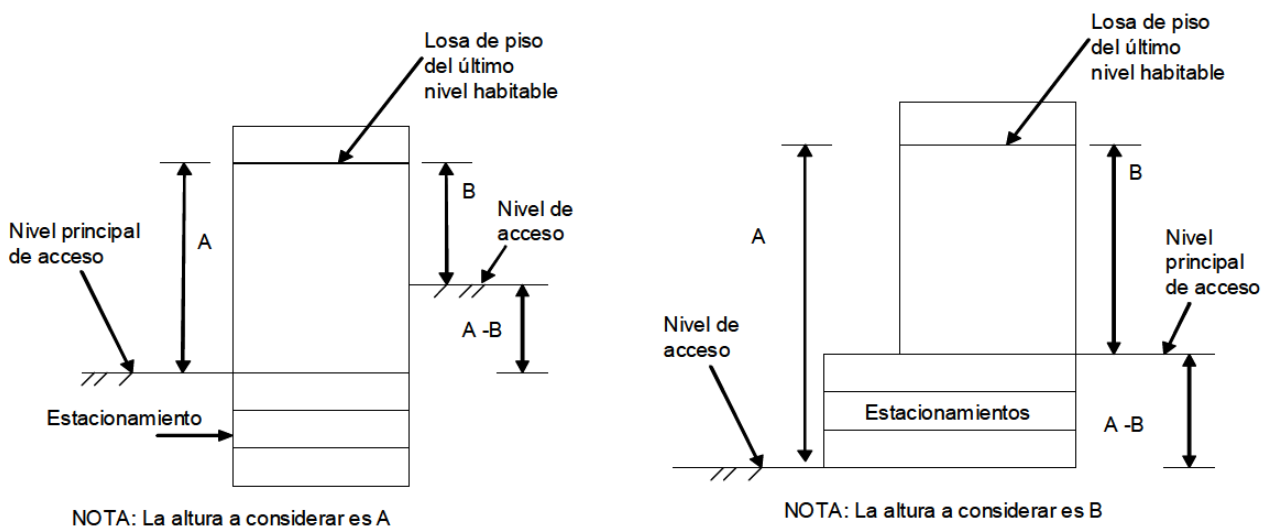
Losa de piso del último nivel habitable

A

B

Nivel de acceso

Nivel principal de acceso

A -B

Estacionamiento

NOTA: La altura a considerar es A

Losa de piso del último nivel habitable

A

B

Nivel principal de acceso

Nivel de acceso

Estacionamientos

A -B

NOTA: La altura a considerar es B